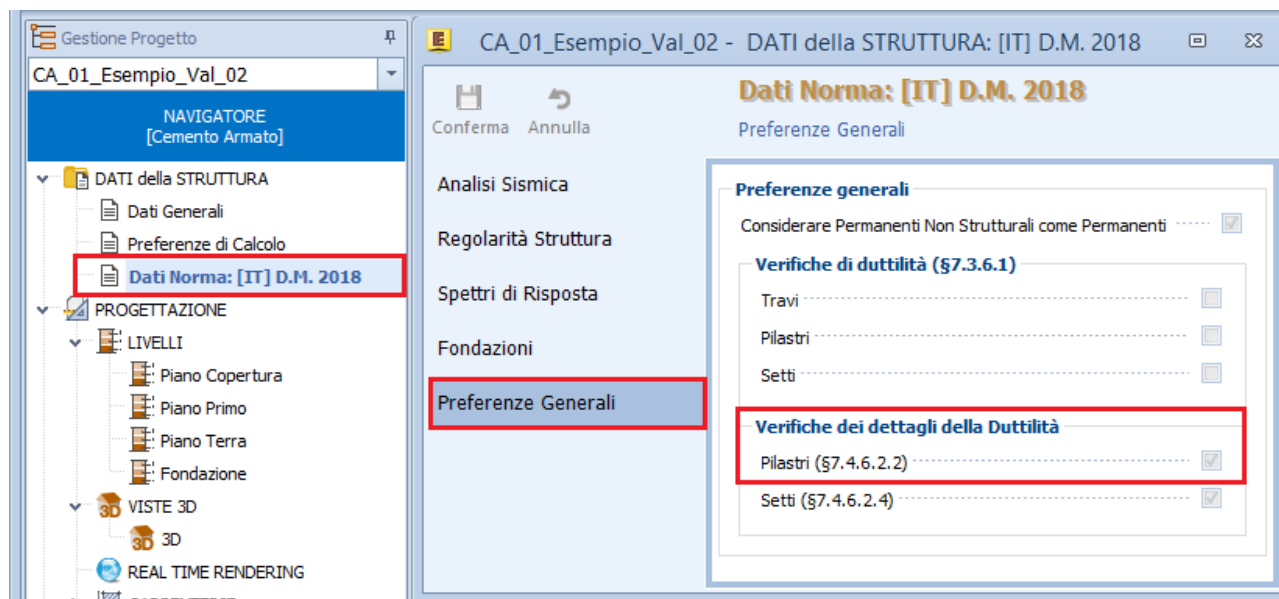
Gestione Progetto
CA_01_Esempio_Val_02
NAVIGATORE
[Cemento Armato]
DATI della STRUTTURA
Dati Generali
Preferenze di Calcolo
Dati Norma: [IT] D.M. 2018
PROGETTAZIONE
LIVELLI
Piano Copertura
Piano Primo
Piano Terra
Fondazione
VISTE 3D
3D
REAL TIME RENDERING

CA_01_Esempio_Val_02 - DATI della STRUTTURA: [IT] D.M. 2018
Conferma Annulla
Dati Norma: [IT] D.M. 2018
Preferenze Generali
Analisi Sismica
Regolarità Struttura
Spettri di Risposta
Fondazioni
Preferenze Generali
Preferenze generali
Considerare Permanenti Non Strutturali come Permanenti
Verifiche di duttilità (§7.3.6.1)
Travi
Pilastri
Setti
Verifiche dei dettagli della Duttilità
Pilastri (§7.4.6.2.2)
Setti (§7.4.6.2.4)